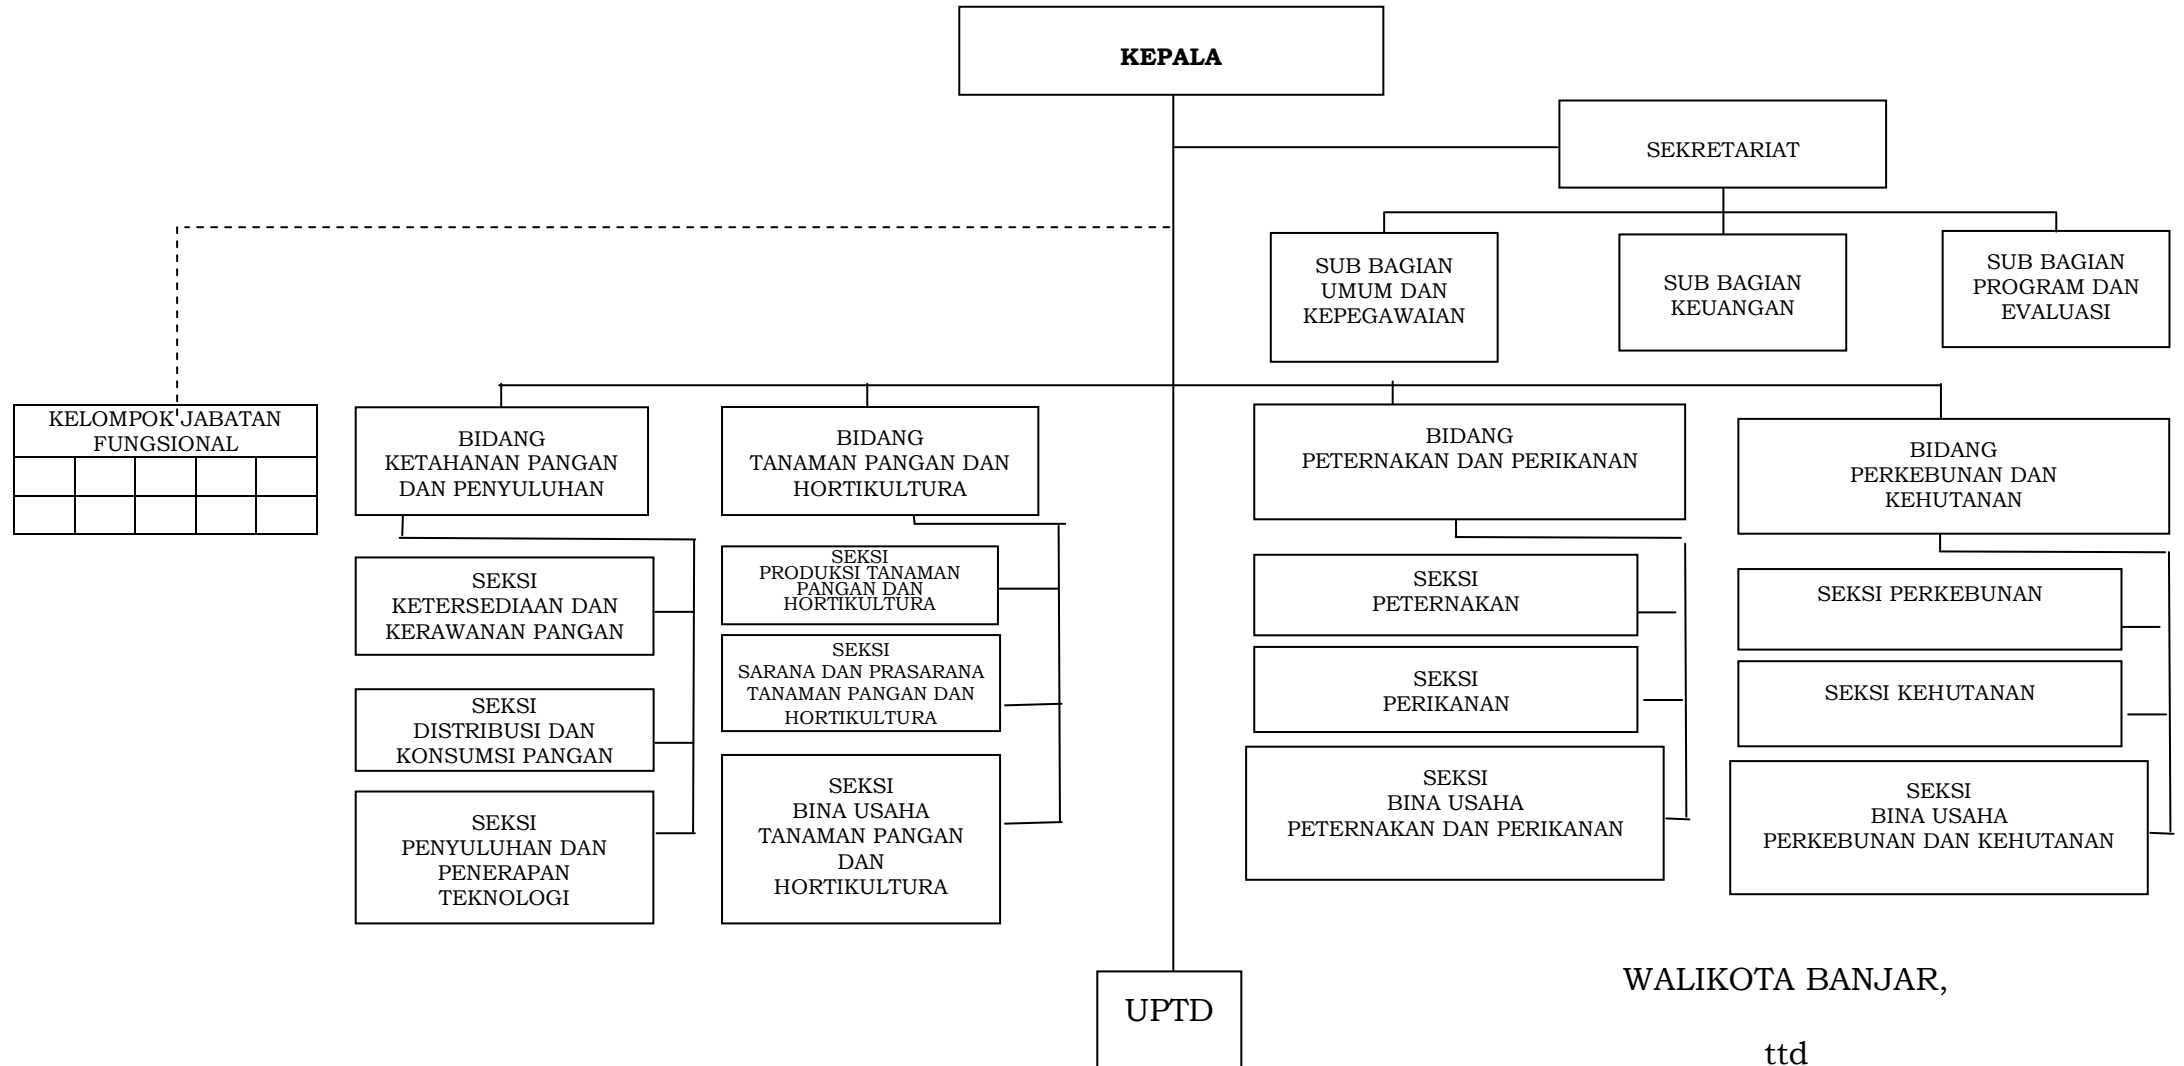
KEPALA

SEKRETARIAT

SUB BAGIAN UMUM DAN KEPEGAWAIAN

SUB BAGIAN KEUANGAN

SUB BAGIAN PROGRAM DAN EVALUASI

KELOMPOK JABATAN FUNGSIONAL

BIDANG KETAHANAN PANGAN DAN PENYULUHAN

SEKSI KETERSEDIAAN DAN KERAWANAN PANGAN

SEKSI DISTRIBUSI DAN KONSUMSI PANGAN

SEKSI PENYULUHAN DAN PENERAPAN TEKNOLOGI

BIDANG TANAMAN PANGAN DAN HORTIKULTURA

SEKSI PRODUKSI TANAMAN PANGAN DAN HORTIKULTURA

SEKSI SARANA DAN PRASARANA TANAMAN PANGAN DAN HORTIKULTURA

SEKSI BINA USAHA TANAMAN PANGAN DAN HORTIKULTURA

BIDANG PETERNAKAN DAN PERIKANAN

SEKSI PETERNAKAN

SEKSI PERIKANAN

SEKSI BINA USAHA PETERNAKAN DAN PERIKANAN

BIDANG PERKEBUNAN DAN KEHUTANAN

SEKSI PERKEBUNAN

SEKSI KEHUTANAN

SEKSI BINA USAHA PERKEBUNAN DAN KEHUTANAN

UPTD

WALIKOTA BANJAR,

ttd